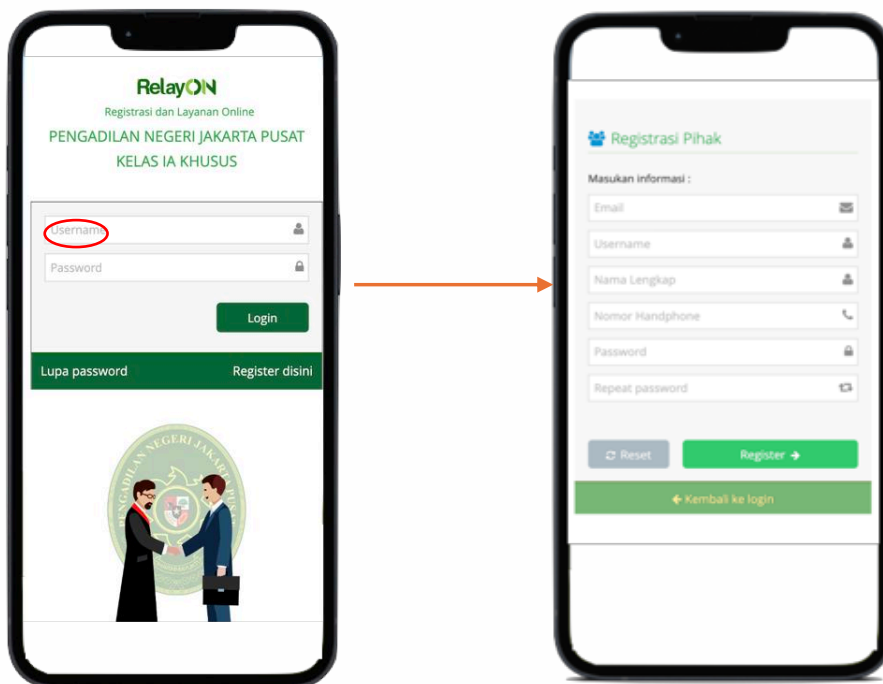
RelayON
Registrasi dan Layanan Online
PENGADILAN NEGERI JAKARTA PUSAT
KELAS IA KHUSUS

Username
Password
Login

Lupa password
Register disini

PENGADILAN NEGERI JAKARTA

Registrasi Pihak

Masukan informasi :
Email
Username
Nama Lengkap
Nomor Handphone
Password
Repeat password

Reset
Register

Kembali ke login